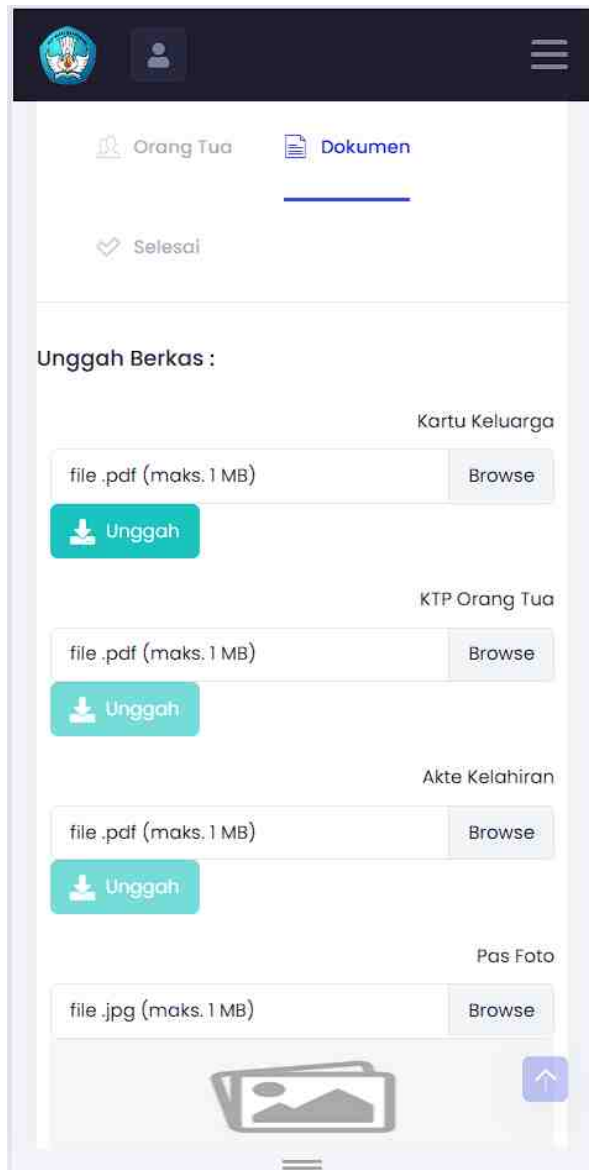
Orang Tua

Dokumen

Selesai

Unggah Berkas :

Kartu Keluarga

file .pdf (maks. 1 MB)

Browse

Unggah

KTP Orang Tua

file .pdf (maks. 1 MB)

Browse

Unggah

Akte Kelahiran

file .pdf (maks. 1 MB)

Browse

Unggah

Pas Foto

file .jpg (maks. 1 MB)

Browse